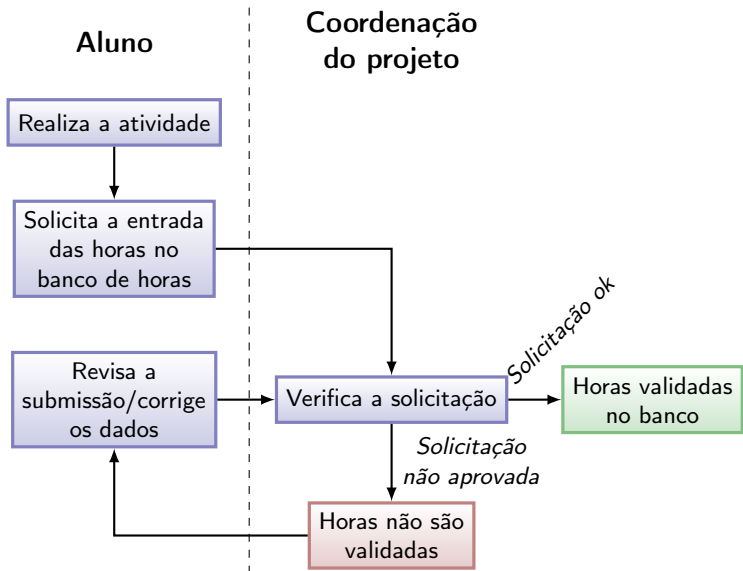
Aluno

Coordenação do projeto

Realiza a atividade

Solicita a entrada das horas no banco de horas

Revisa a submissão/corrige os dados

Verifica a solicitação

Solicitação ok

Horas validadas no banco

Solicitação não aprovada

Horas não são validadas